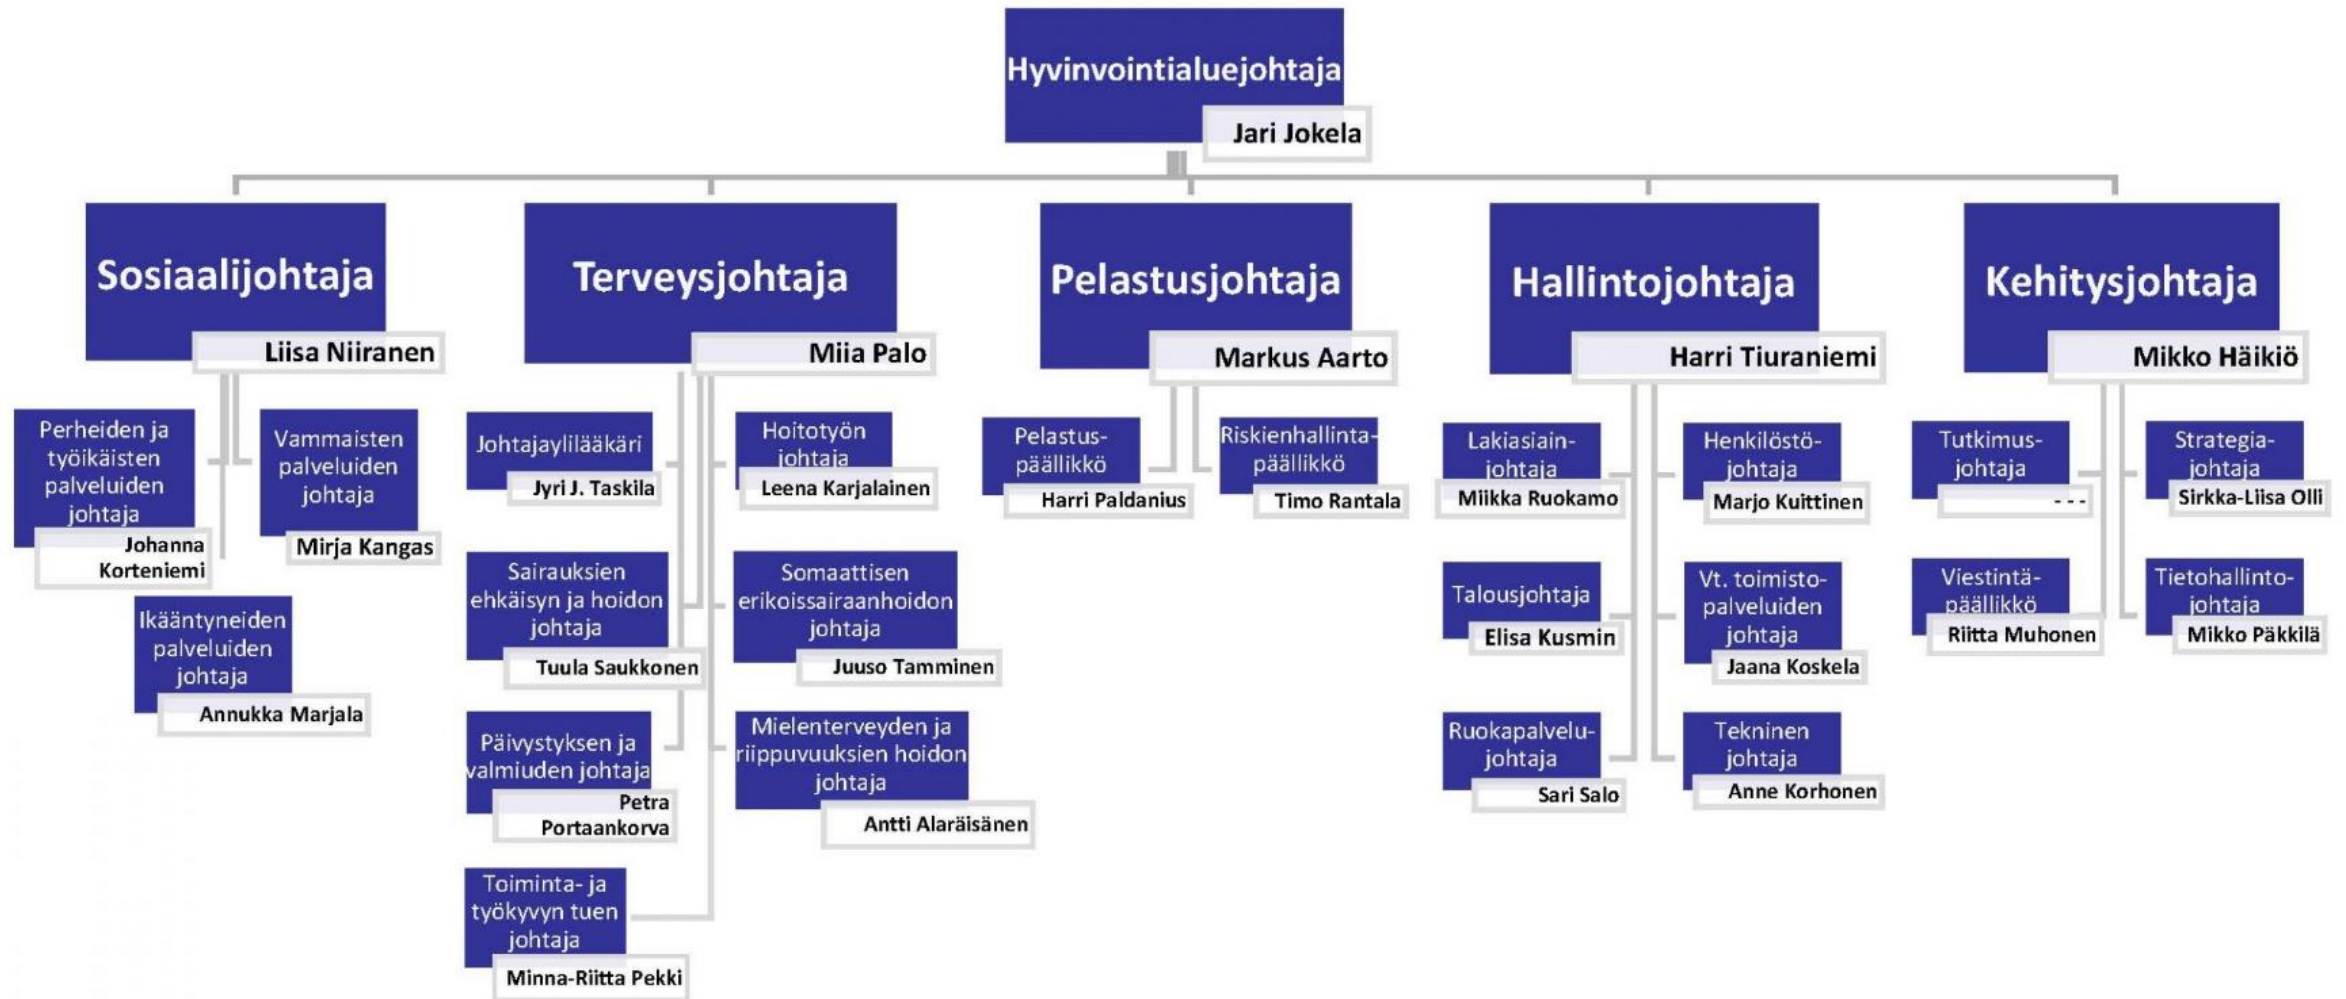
Hyvinvointialuejohtaja
Jari Jokela

Sosiaalijohtaja
Liisa Niiranen

Perheiden ja työikäisten palveluiden johtaja
Johanna Korteniemi

Vammaisten palveluiden johtaja
Mirja Kangas

Ikääntyneiden palveluiden johtaja
Annukka Marjala

Terveysjohtaja
Miia Palo

Johtajaylilääkäri
Jyri J. Taskila

Hoitotyön johtaja
Leena Karjalainen

Sairauksien ehkäisyn ja hoidon johtaja
Tuula Saukkonen

Somaattisen erikoissairaanhoidon johtaja
Juuso Tamminen

Päivystyksen ja valmiuden johtaja
Petra Portaankorva

Mielenterveyden ja riippuvuuksien hoidon johtaja
Antti Alaräisänen

Toiminta- ja työkyvyn tuen johtaja
Minna-Riitta Pekki

Pelastusjohtaja
Markus Aarto

Pelastus-päällikkö
Harri Paldanius

Riskienhallinta-päällikkö
Timo Rantala

Hallintojohtaja
Harri Tiuraniemi

Lakiasiain-johtaja
Miikka Ruokamo

Henkilöstö-johtaja
Marjo Kuittinen

Talousjohtaja
Elisa Kusmin

Vt. toimisto-palveluiden johtaja
Jaana Koskela

Ruokapalvelu-johtaja
Sari Salo

Tekninen johtaja
Anne Korhonen

Kehitysjohtaja
Mikko Häikiö

Tutkimus-johtaja
- - -

Strategia-johtaja
Sirkka-Liisa Olli

Viestintä-päällikkö
Riitta Muhonen

Tietohallinto-johtaja
Mikko Päkkilä